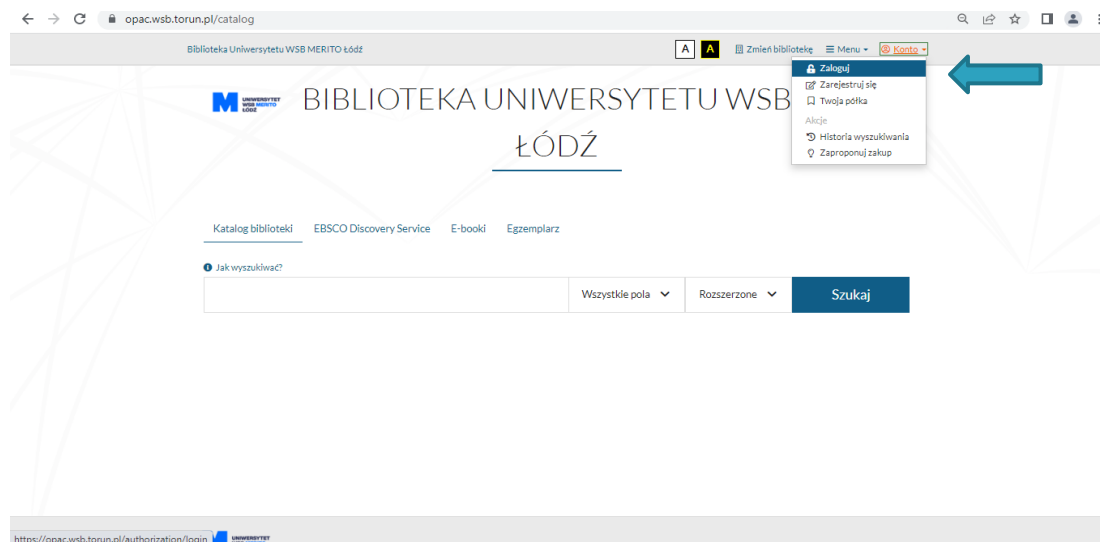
opac.wsb.torun.pl/catalog

Biblioteka Uniwersytetu WSB MERITO Łódź

A A Zmień bibliotekę Menu Konto

Zaloguj
Zarejestruj się
Twoja półka
Akcje
Historia wyszukiwania
Zaproponuj zakup

UNIWERSYTET WSB MERITO ŁÓDŹ

BIBLIOTEKA UNIWERSYTETU WSB
ŁÓDŹ

Katalog biblioteki EBSCO Discovery Service E-booki Egzemplarz

Jak wyszukiwać?

Wszystkie pola Rozszerzone Szukaj

https://opac.wsb.torun.pl/authorization/login UNIWERSYTET